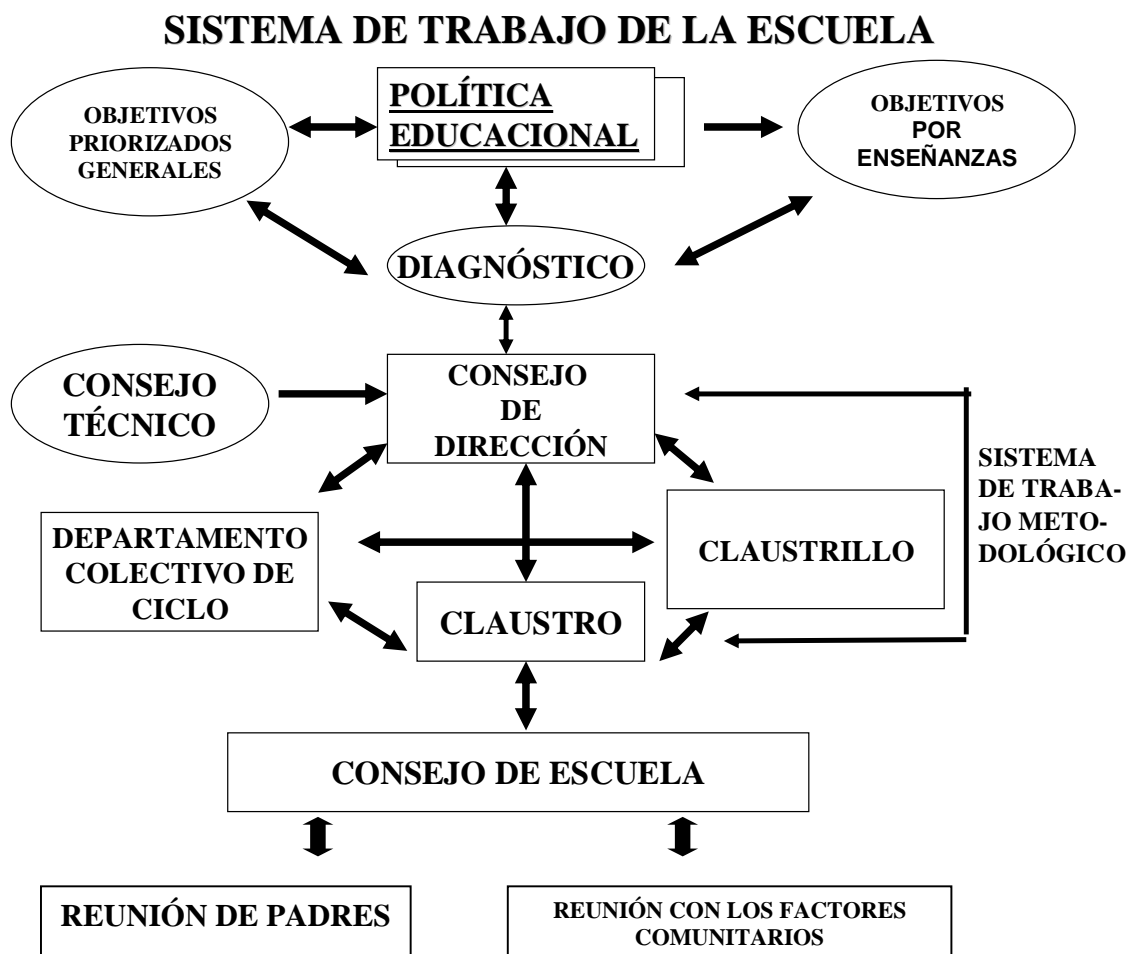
SISTEMA DE TRABAJO DE LA ESCUELA

OBJETIVOS PRIORIZADOS GENERALES

POLÍTICA EDUCACIONAL

OBJETIVOS POR ENSEÑANZAS

DIAGNÓSTICO

CONSEJO TÉCNICO

CONSEJO DE DIRECCIÓN

SISTEMA DE TRABAJO METODOLÓGICO

DEPARTAMENTO COLECTIVO DE CICLO

CLAUSTRILLO

CLAUSTRO

CONSEJO DE ESCUELA

REUNIÓN DE PADRES

REUNIÓN CON LOS FACTORES COMUNITARIOS